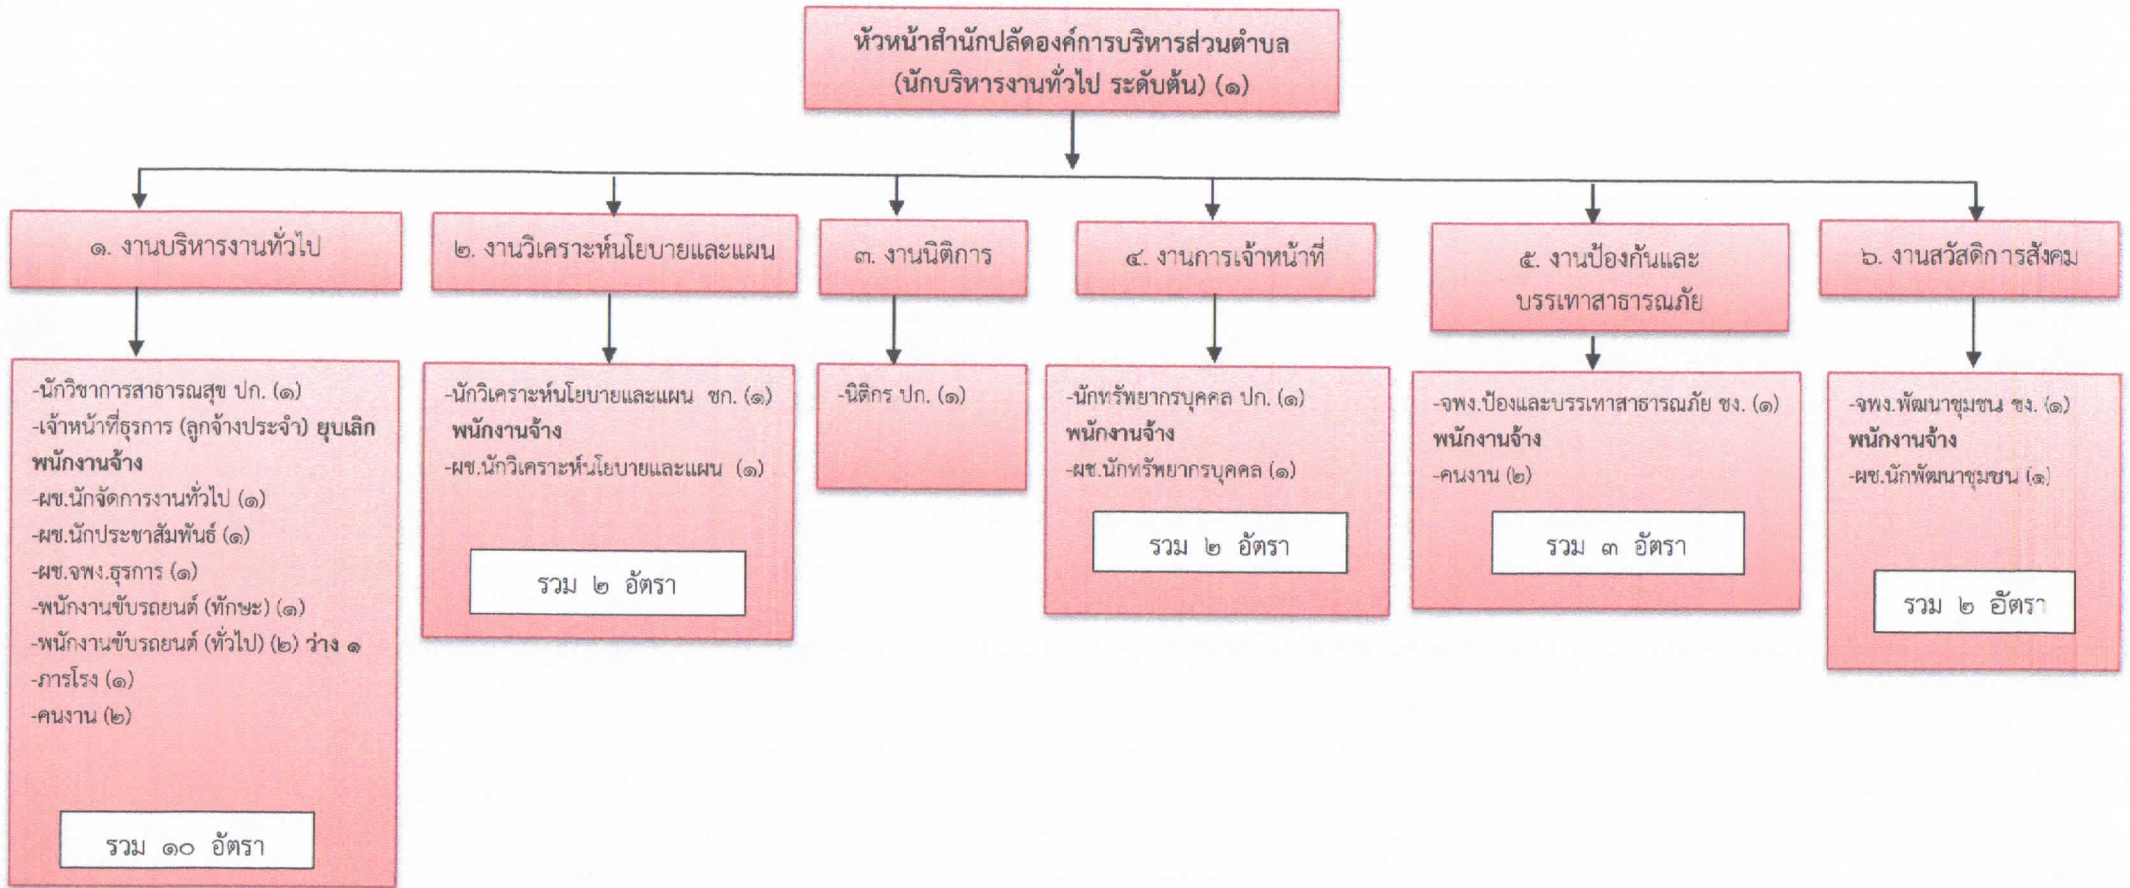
หัวหน้าสำนักปลัดองค์การบริหารส่วนตำบล
(นักบริหารงานทั่วไป ระดับต้น) (๑)

๑. งานบริหารงานทั่วไป

-นักวิชาการสาธารณสุข ปก. (๑)
-เจ้าหน้าที่ธุรการ (ลูกจ้างประจำ) ยุบเลิก
พนักงานจ้าง
-ผช.นักจัดการงานทั่วไป (๑)
-ผช.นักประชาสัมพันธ์ (๑)
-ผช.จพง.ธุรการ (๑)
-พนักงานขับรถยนต์ (ทักษะ) (๑)
-พนักงานขับรถยนต์ (ทั่วไป) (๒) ว่าง ๑
-ภารโรง (๑)
-คนงาน (๒)

รวม ๑๐ อัตรา

๒. งานวิเคราะห์นโยบายและแผน

-นักวิเคราะห์นโยบายและแผน ชก. (๑)
พนักงานจ้าง
-ผช.นักวิเคราะห์นโยบายและแผน (๑)

รวม ๒ อัตรา

๓. งานนิติการ

-นิติกร ปก. (๑)

๔. งานการเจ้าหน้าที่

-นักทรัพยากรบุคคล ปก. (๑)
พนักงานจ้าง
-ผช.นักทรัพยากรบุคคล (๑)

รวม ๒ อัตรา

๕. งานป้องกันและบรรเทาสาธารณภัย

-จพง.ป้องและบรรเทาสาธารณภัย ชง. (๑)
พนักงานจ้าง
-คนงาน (๒)

รวม ๓ อัตรา

๖. งานสวัสดิการสังคม

-จพง.พัฒนาชุมชน ชง. (๑)
พนักงานจ้าง
-ผช.นักพัฒนาชุมชน (๑)

รวม ๒ อัตรา